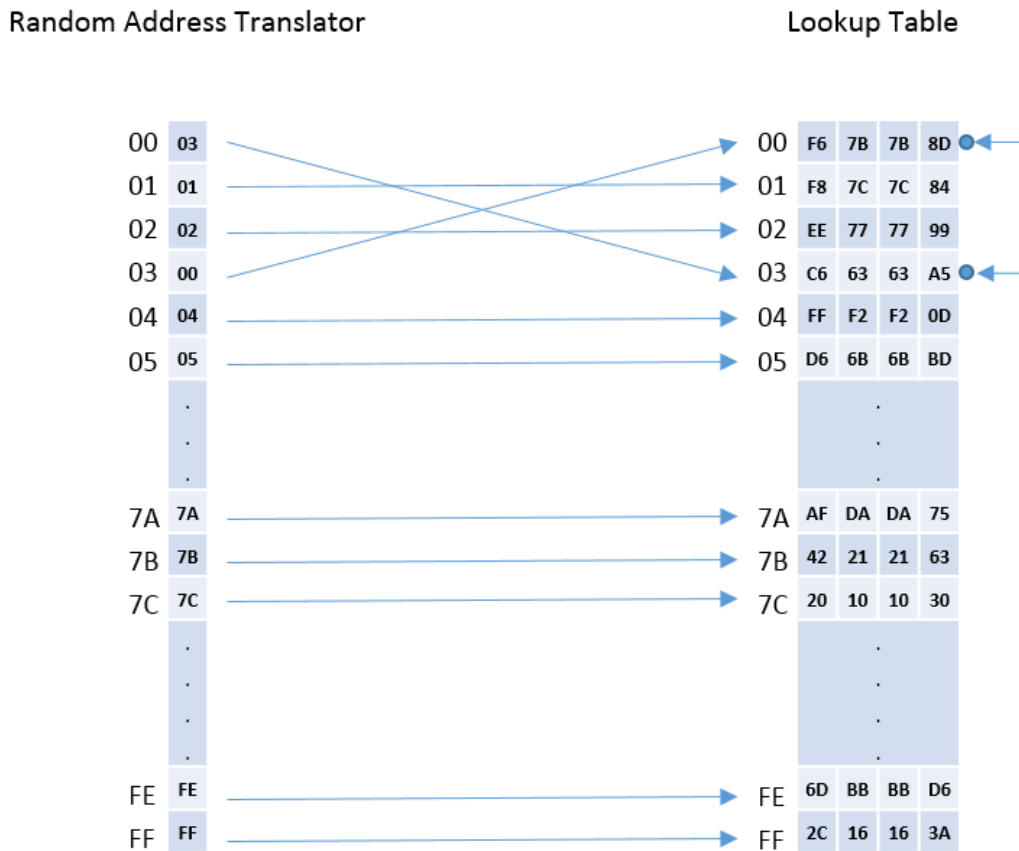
Random Address Translator

Lookup Table

| | |
|---|---|
| 00 | 03 |
| 01 | 01 |
| 02 | 02 |
| 03 | 00 |
| 04 | 04 |
| 05 | 05 |
| | . . . |
| 7A | 7A |
| 7B | 7B |
| 7C | 7C |
| | . . . . |
| FE | FE |
| FF | FF |

| | | | | |
|---|---|---|---|---|
| 00 | F6 | 7B | 7B | 8D |
| 01 | F8 | 7C | 7C | 84 |
| 02 | EE | 77 | 77 | 99 |
| 03 | C6 | 63 | 63 | A5 |
| 04 | FF | F2 | F2 | 0D |
| 05 | D6 | 6B | 6B | BD |
| | . . . | | | |
| 7A | AF | DA | DA | 75 |
| 7B | 42 | 21 | 21 | 63 |
| 7C | 20 | 10 | 10 | 30 |
| | . . . . | | | |
| FE | 6D | BB | BB | D6 |
| FF | 2C | 16 | 16 | 3A |